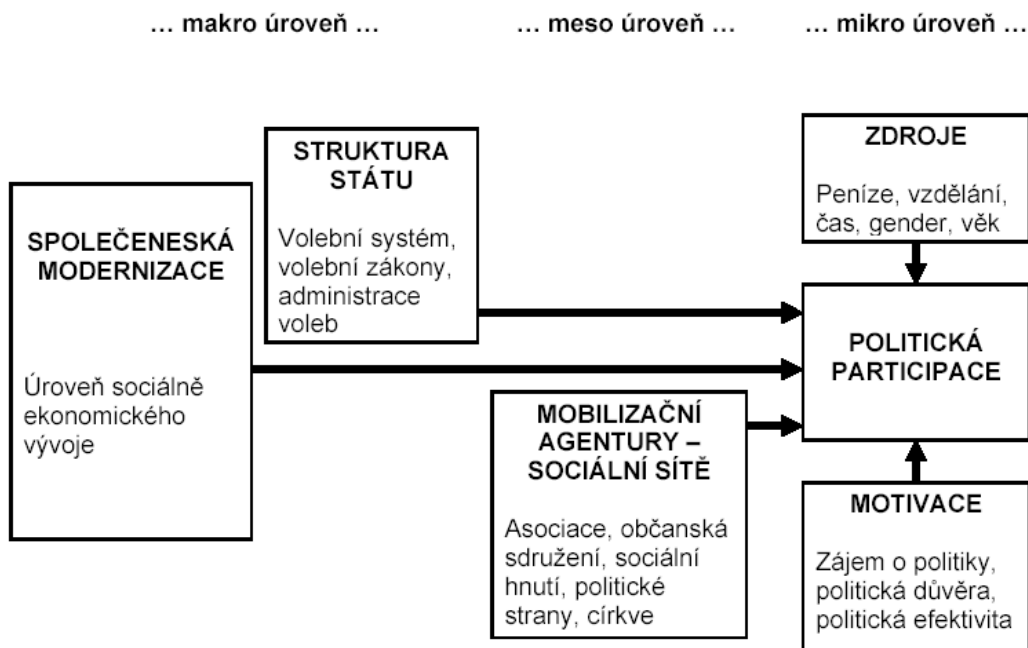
… makro úroveň …

… meso úroveň …

… mikro úroveň …

SPOLEČENESKÁ MODERNIZACE

Úroveň sociálně ekonomického vývoje

STRUKTURA STÁTU

Volební systém, volební zákony, administrace voleb

MOBILIZAČNÍ AGENTURY – SOCIÁLNÍ SÍTĚ

Asociace, občanská sdružení, sociální hnutí, politické strany, církve

ZDROJE

Peníze, vzdělání, čas, gender, věk

POLITICKÁ PARTICIPACE

MOTIVACE

Zájem o politiky, politická důvěra, politická efektivita